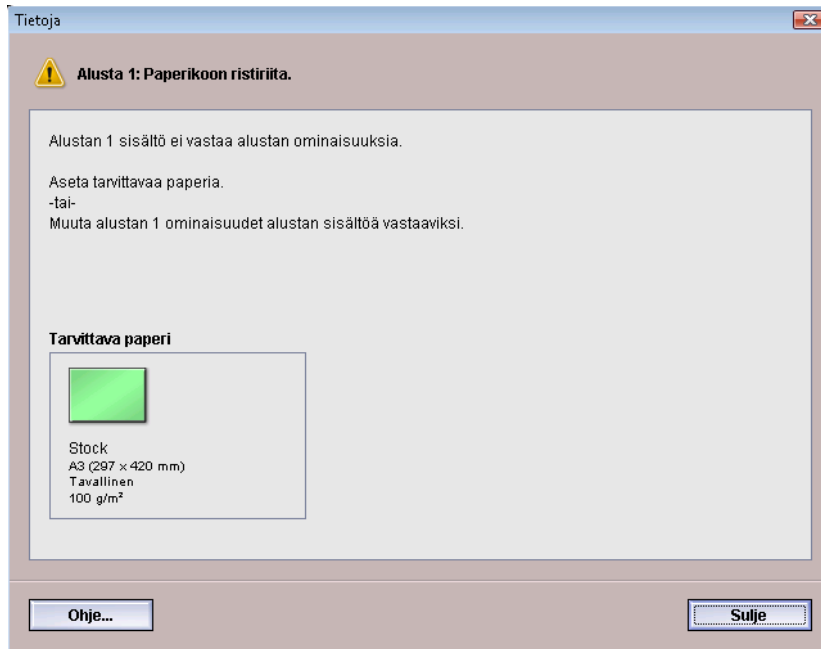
Tietoja

Alusta 1: Paperikoon ristiriita.

Alustan 1 sisältö ei vastaa alustan ominaisuuksia.

Aseta tarvittavaa paperia.
-tai-
Muuta alustan 1 ominaisuudet alustan sisältöä vastaaviksi.

Tarvittava paperi

Stock
A3 (297 x 420 mm)
Tavallinen
100 g/m²

Ohje...

Sulje